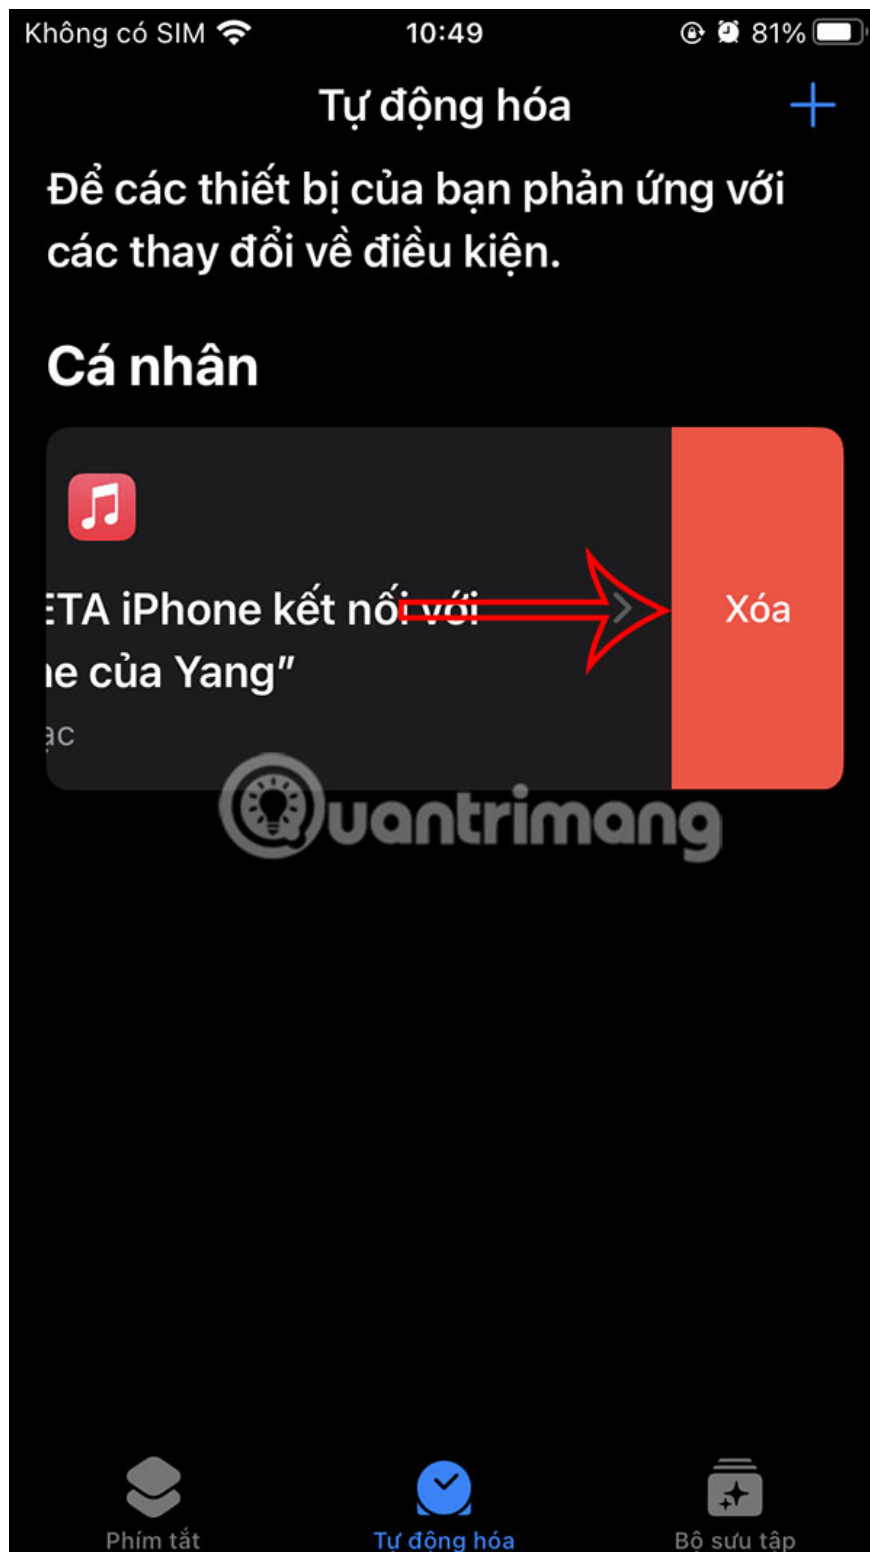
Không có SIM 10:49 81%

Tự động hóa

Để các thiết bị của bạn phản ứng với các thay đổi về điều kiện.

Cá nhân

ETA iPhone kết nối với
ne của Yang"
ạc

Xóa

Quantrimang

Phím tắt
Tự động hóa
Bộ sưu tập